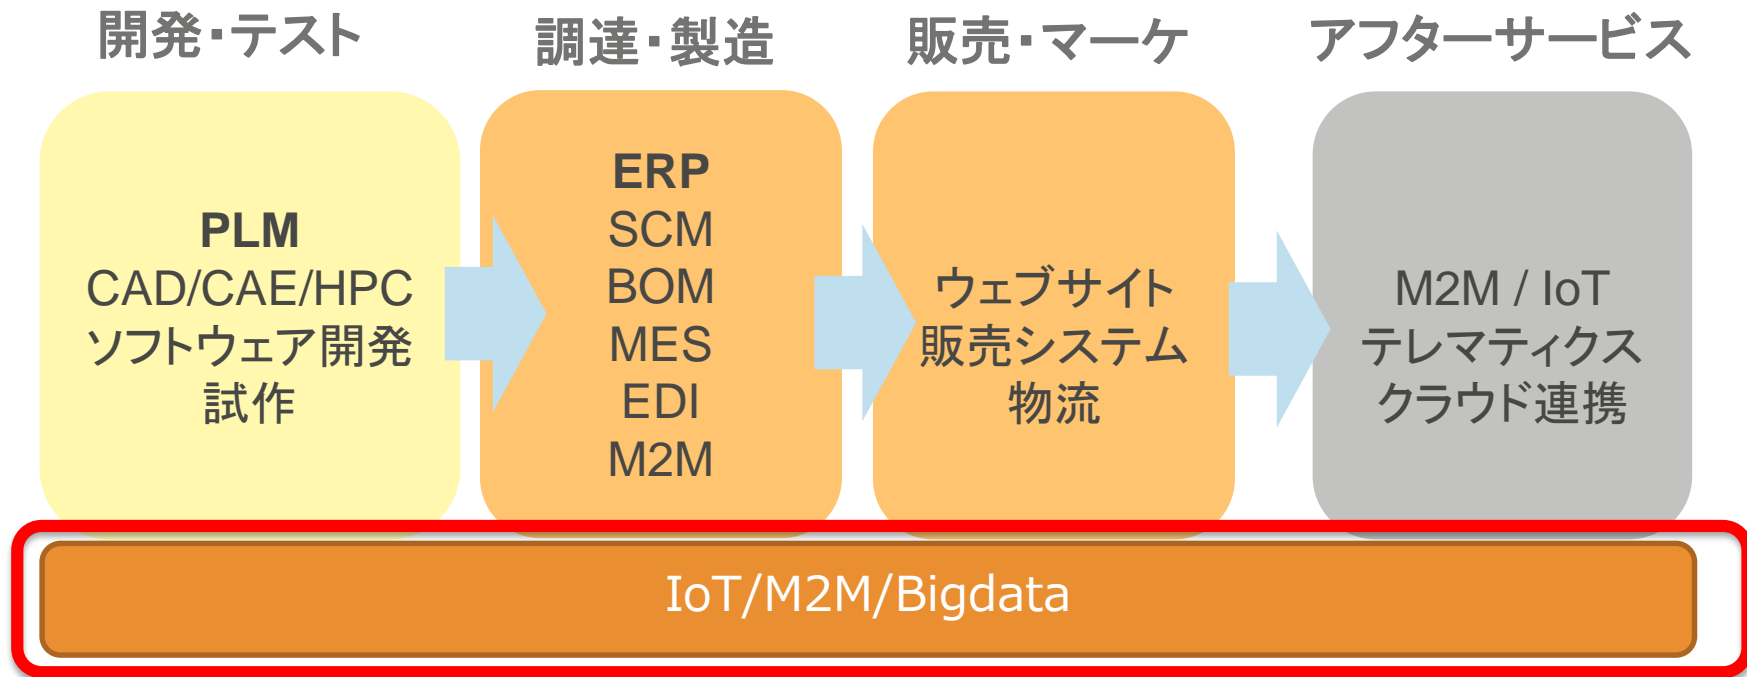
開発・テスト

PLM
CAD/CAE/HPC
ソフトウェア開発
試作

調達・製造

ERP
SCM
BOM
MES
EDI
M2M

販売・マーケ

ウェブサイト
販売システム
物流

アフターサービス

M2M / IoT
テレマティクス
クラウド連携

IoT/M2M/Bigdata